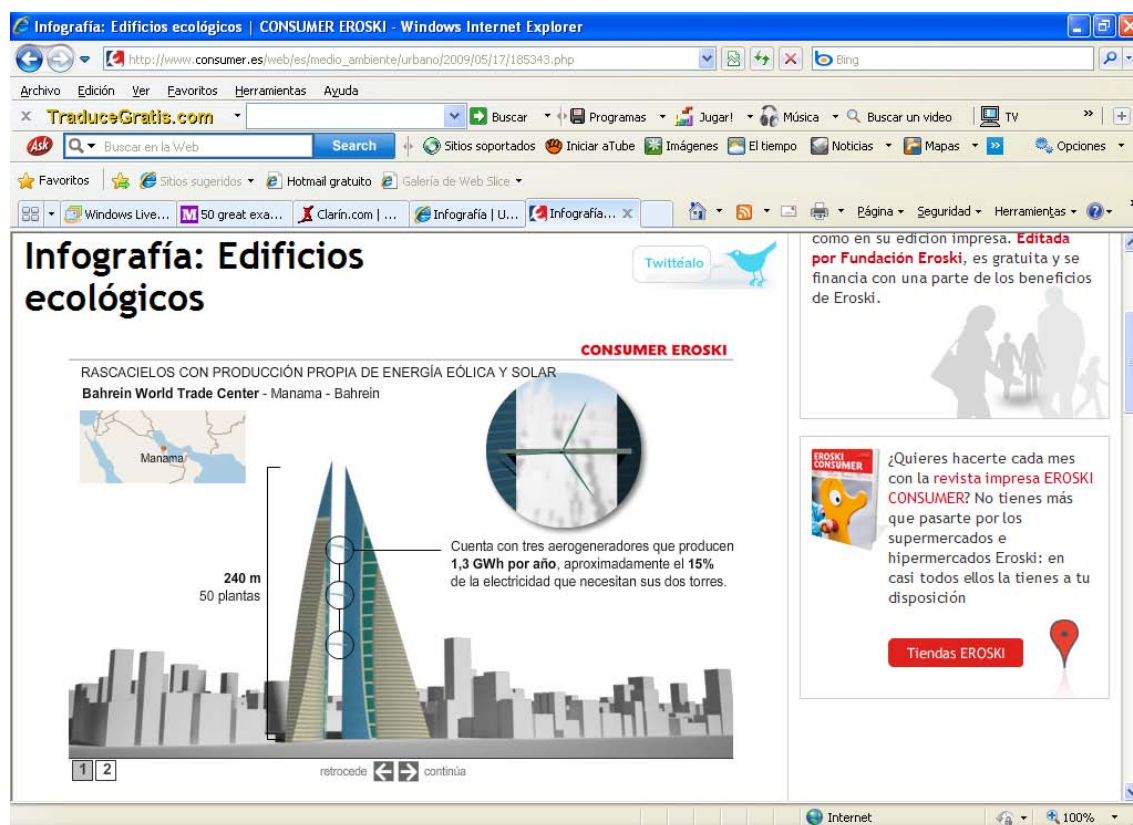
Infografía: Edificios ecológicos | CONSUMER EROSKI - Windows Internet Explorer

http://www.consumer.es/web/es/medio_ambiente/urbano/2009/05/17/185343.php

Bing

Archivo Edición Ver Favoritos Herramientas Ayuda

TraduceGratis.com Buscar Programas Jugar! Música Buscar un video TV

Buscar en la Web Search Sitios soportados Iniciar aTube Imágenes El tiempo Noticias Mapas Opciones

Favoritos Sitios sugeridos Hotmail gratuito Galería de Web Slice

Windows Live... 50 great exa... Clarín.com | ... Infografía | U... Infografía...

Página Seguridad Herramientas

Infografía: Edificios ecológicos

Twittéalo

como en su edición impresa. Editada por Fundación Eroski, es gratuita y se financia con una parte de los beneficios de Eroski.

CONSUMER EROSKI

RASCACIELOS CON PRODUCCIÓN PROPIA DE ENERGÍA EÓLICA Y SOLAR

Bahrein World Trade Center - Manama - Bahrein

Manama

240 m
50 plantas

Cuenta con tres aerogeneradores que producen 1,3 GWh por año, aproximadamente el 15% de la electricidad que necesitan sus dos torres.

1 2

retrocede continúa

EROSKI CONSUMER

¿Quieres hacerte cada mes con la revista impresa EROSKI CONSUMER? No tienes más que pasarte por los supermercados e hipermercados Eroski: en casi todos ellos la tienes a tu disposición

Tiendas EROSKI

Internet 100%